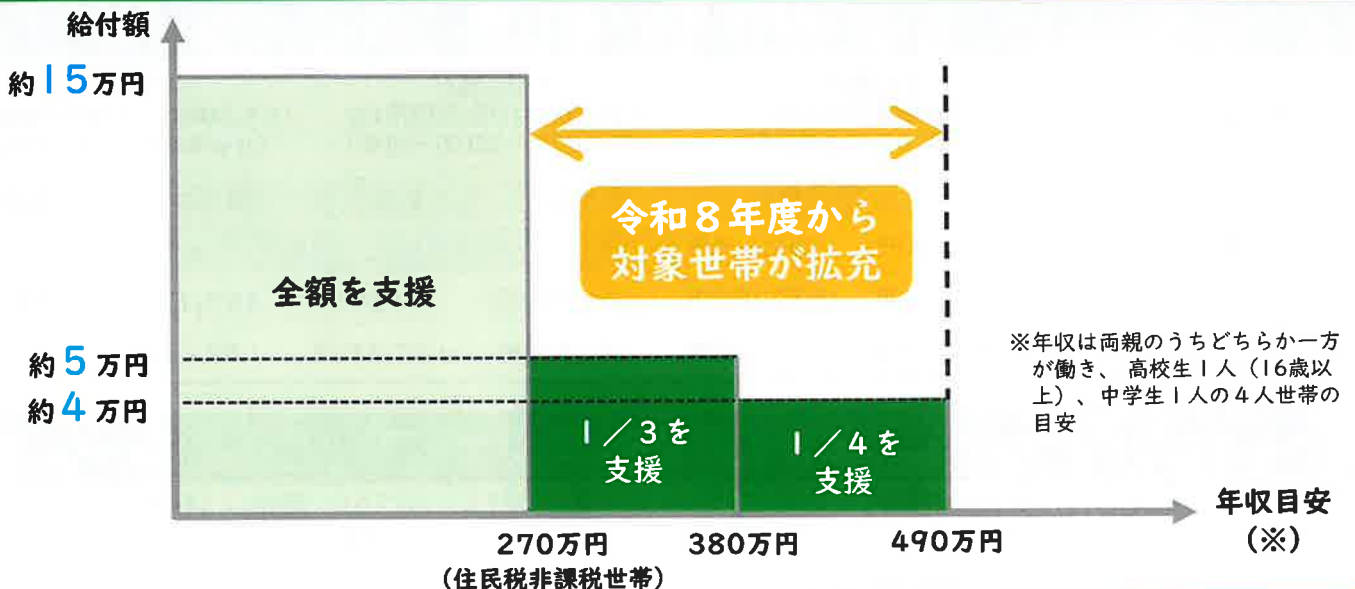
給付額

約15万円

令和８年度から
対象世帯が拡充

全額を支援

※年収は両親のうちどちらか一方が働き、高校生１人（16歳以上）、中学生１人の４人世帯の目安

約５万円

約４万円

１／３を
支援

１／４を
支援

年収目安
（※）

270万円
（住民税非課税世帯）

380万円

490万円